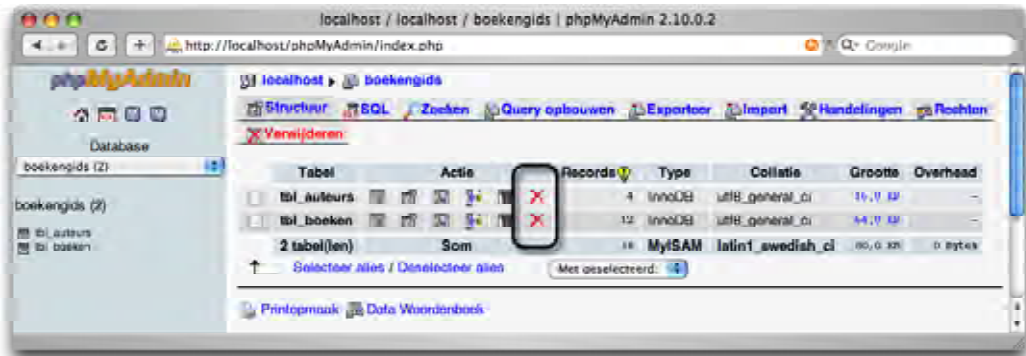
localhost / localhost / boekengids | phpMyAdmin 2.10.0.2

http://localhost/phpMyAdmin/index.php

Q- Google

phpMyAdmin

Database

boekengids (2)

boekengids (2)

tbl_auteurs
tbl_boeken

localhost ▸ boekengids

Structuur | SQL | Zoeken | Query opbouwen | Exporteer | Import | Handelingen | Rechten

Verwijderen

| | Tabel | Actie | Records | Type | Collatie | Grootte | Overhead |
|---|---|---|---|---|---|---|---|
| | tbl_auteurs | | 4 | InnoDB | utf8_general_ci | 16,0 KB | - |
| | tbl_boeken | | 12 | InnoDB | utf8_general_ci | 64,0 KB | - |
| | 2 tabel(len) | Som | 16 | MyISAM | latin1_swedish_ci | 80,0 KB | 0 Bytes |

Selecteer alles / Deselecteer alles | Met geselecteerd:

Printopmaak | Data Woordenboek